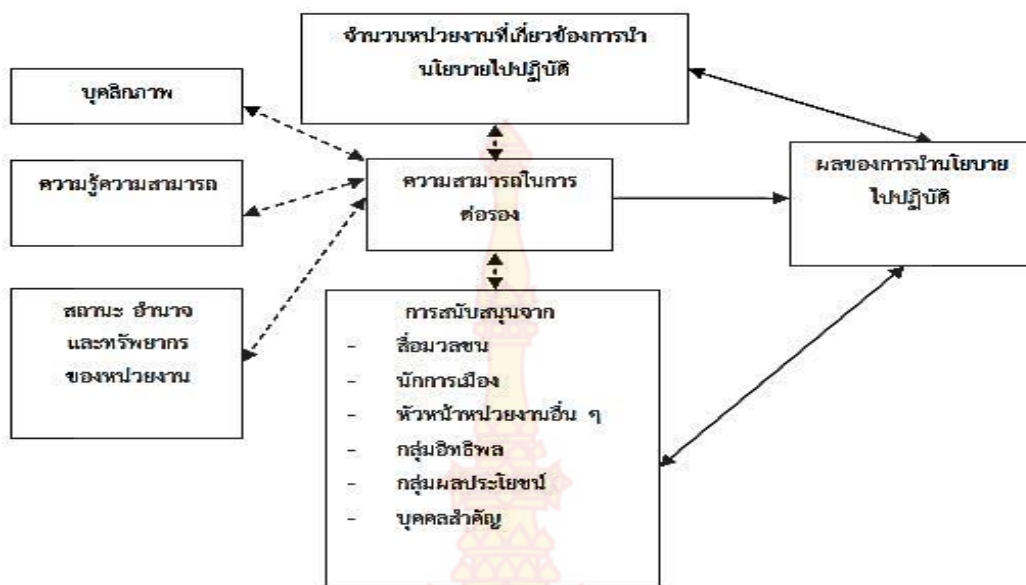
จำนวนหน่วยงานที่เกี่ยวข้องการนำนโยบายไปปฏิบัติ

บุคลิกภาพ

ความรู้ความสามารถ

สถานะ อำนาจ และทรัพยากรของหน่วยงาน

ความสามารถในการต่อรอง

ผลของการนำนโยบายไปปฏิบัติ

การสนับสนุนจาก
- สื่อมวลชน
- นักการเมือง
- หัวหน้าหน่วยงานอื่น ๆ
- กลุ่มอิทธิพล
- กลุ่มผลประโยชน์
- บุคคลสำคัญ